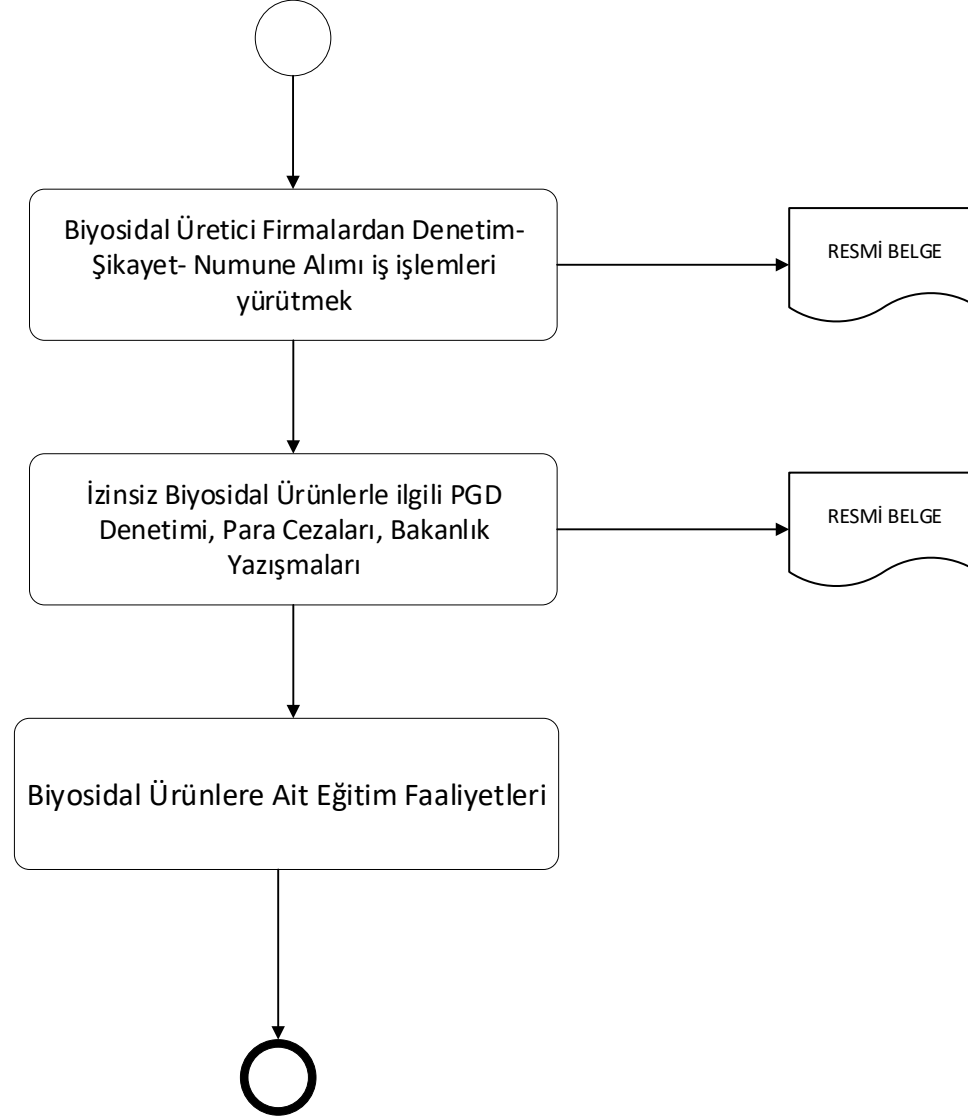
Biyosidal Üretici Firmalardan Denetim-Şikayet- Numune Alımı iş işlemleri yürütmek

RESMİ BELGE

İzinsiz Biyosidal Ürünlerle ilgili PGD Denetimi, Para Cezaları, Bakanlık Yazışmaları

RESMİ BELGE

Biyosidal Ürünlere Ait Eğitim Faaliyetleri